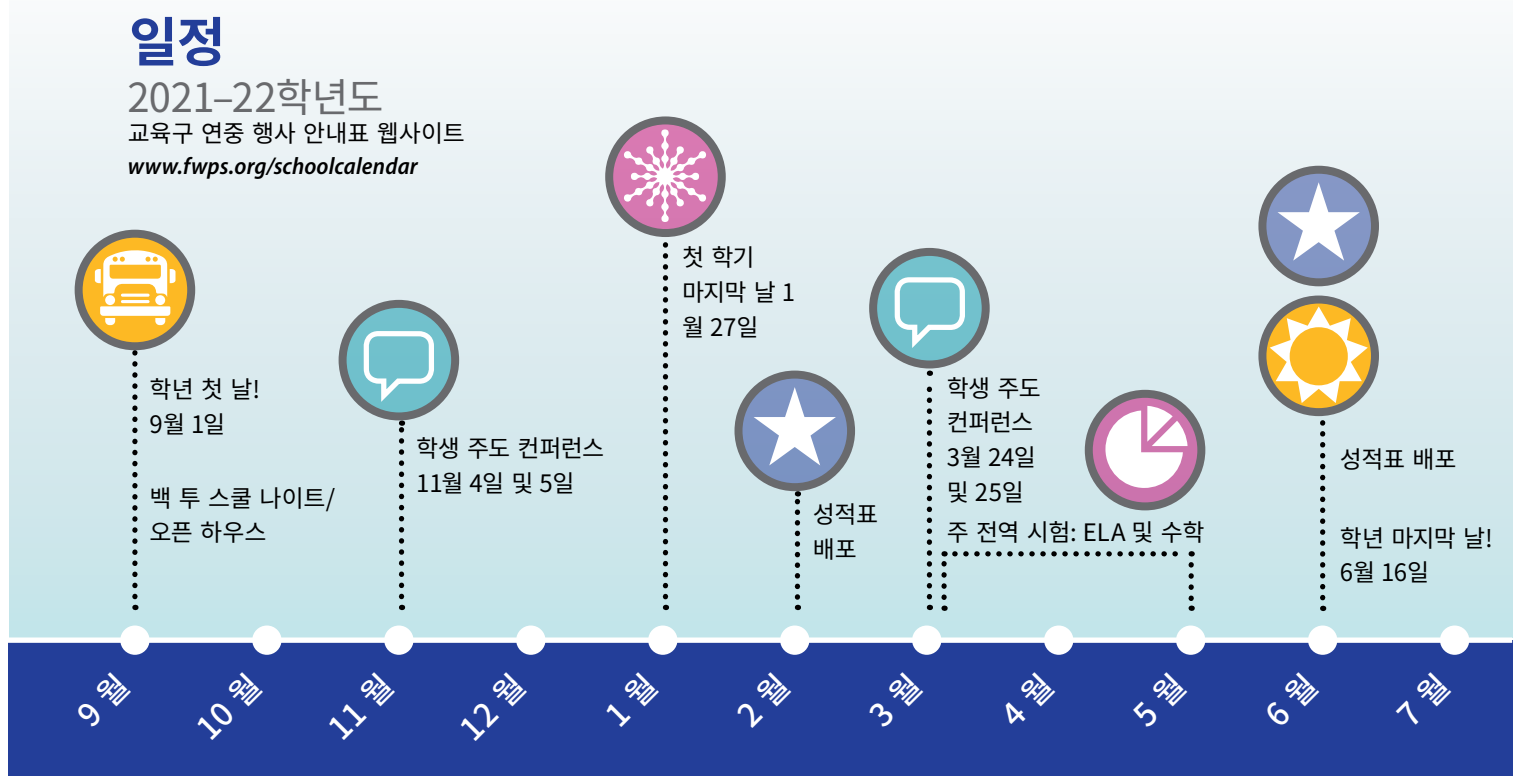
일정
2021–22학년도
교육구 연중 행사 안내표 웹사이트
www.fwps.org/schoolcalendar

학년 첫 날!
9월 1일

백 투 스쿨 나이트/
오픈 하우스

학생 주도 컨퍼런스
11월 4일 및 5일

첫 학기
마지막 날 1
월 27일

성적표
배포

학생 주도
컨퍼런스
3월 24일
및 25일

주 전역 시험: ELA 및 수학

성적표 배포

학년 마지막 날!
6월 16일

9월
10월
11월
12월
1월
2월
3월
4월
5월
6월
7월